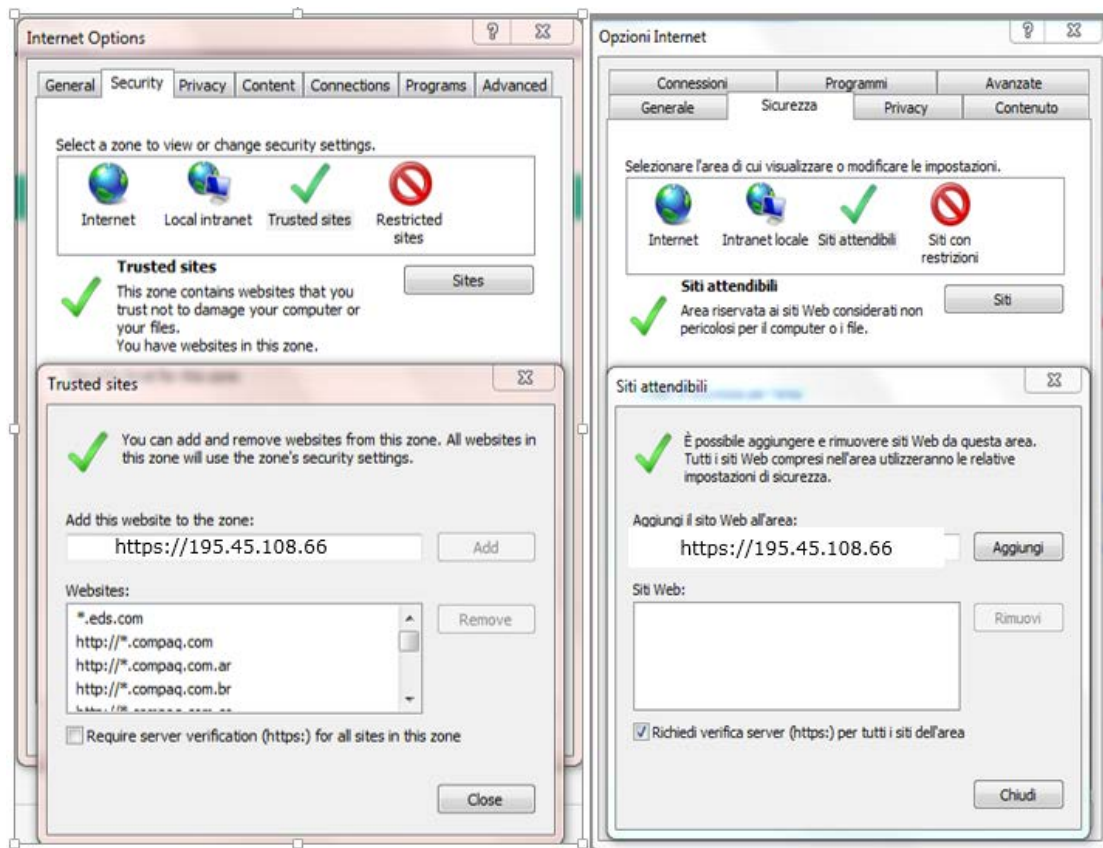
Internet Options

? X

General Security Privacy Content Connections Programs Advanced

Select a zone to view or change security settings.

Internet Local intranet Trusted sites Restricted sites

Trusted sites

This zone contains websites that you trust not to damage your computer or your files.
You have websites in this zone.

Sites

Trusted sites

X

You can add and remove websites from this zone. All websites in this zone will use the zone's security settings.

Add this website to the zone:

https://195.45.108.66

Add

Websites:

*.eds.com
http://*.compaq.com
http://*.compaq.com.ar
http://*.compaq.com.br
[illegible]

Remove

Require server verification (https:) for all sites in this zone

Close

Opzioni Internet

? X

Connessioni Programmi Avanzate
Generale Sicurezza Privacy Contenuto

Selezionare l'area di cui visualizzare o modificare le impostazioni.

Internet Intranet locale Siti attendibili Siti con restrizioni

Siti attendibili

Area riservata ai siti Web considerati non pericolosi per il computer o i file.

Siti

Siti attendibili

X

È possibile aggiungere e rimuovere siti Web da questa area. Tutti i siti Web compresi nell'area utilizzeranno le relative impostazioni di sicurezza.

Aggiungi il sito Web all'area:

https://195.45.108.66

Aggiungi

Siti Web:

Rimuovi

Richiedi verifica server (https:) per tutti i siti dell'area

Chiudi